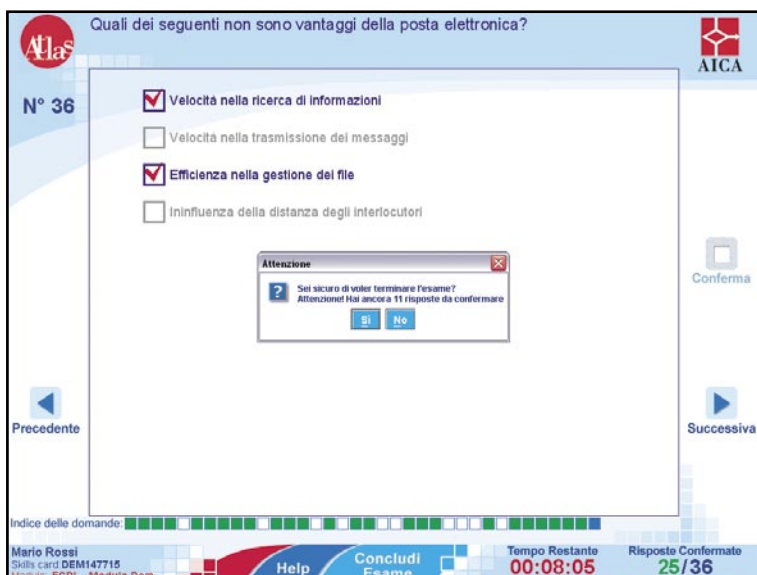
Atlas

Quali dei seguenti non sono vantaggi della posta elettronica?

AICA

N° 36

Velocità nella ricerca di informazioni

Velocità nella trasmissione dei messaggi

Efficienza nella gestione dei file

Ininfluenza della distanza degli interlocutori

Attenzione

Sei sicuro di voler terminare l'esame?
Attenzione! Hai ancora 11 risposte da confermare

Sì

No

Conferma

Precedente

Successiva

Indice delle domande:

Mario Rossi
Skills card DEM147715
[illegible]

Help

Concludi Esame

Tempo Restante
00:08:05

Risposte Confermate
25/36